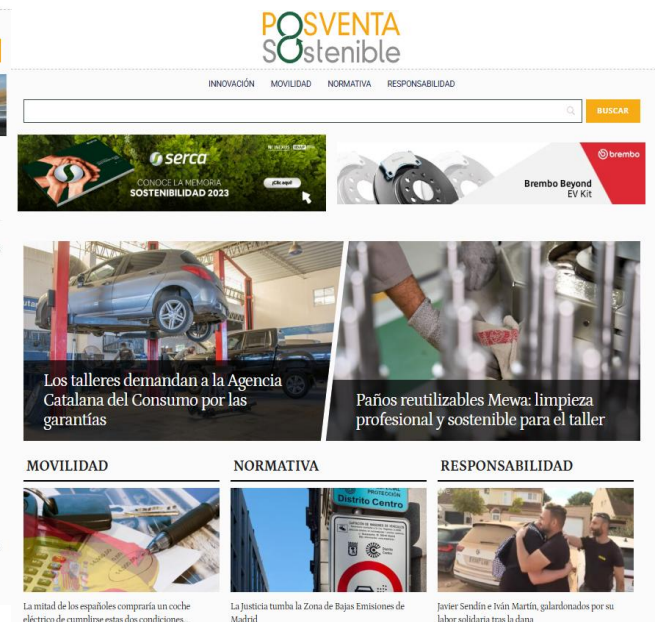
POSVENTA
SOstenible

INNOVACIÓN MOVILIDAD NORMATIVA RESPONSABILIDAD

BUSCAR

serca
CONOCE LA MEMORIA
SOSTENIBILIDAD 2023
¡Clic aquí!

brembo
Brembo Beyond
EV Kit

Los talleres demandan a la Agencia Catalana del Consumo por las garantías

Paños reutilizables Mewa: limpieza profesional y sostenible para el taller

MOVILIDAD

La mitad de los españoles compraría un coche eléctrico de cumplirse estas dos condiciones

NORMATIVA

Distrito Centro

La Justicia tumba la Zona de Bajas Emisiones de Madrid

RESPONSABILIDAD

Javier Sendín e Iván Martín, galardonados por su labor solidaria tras la dana